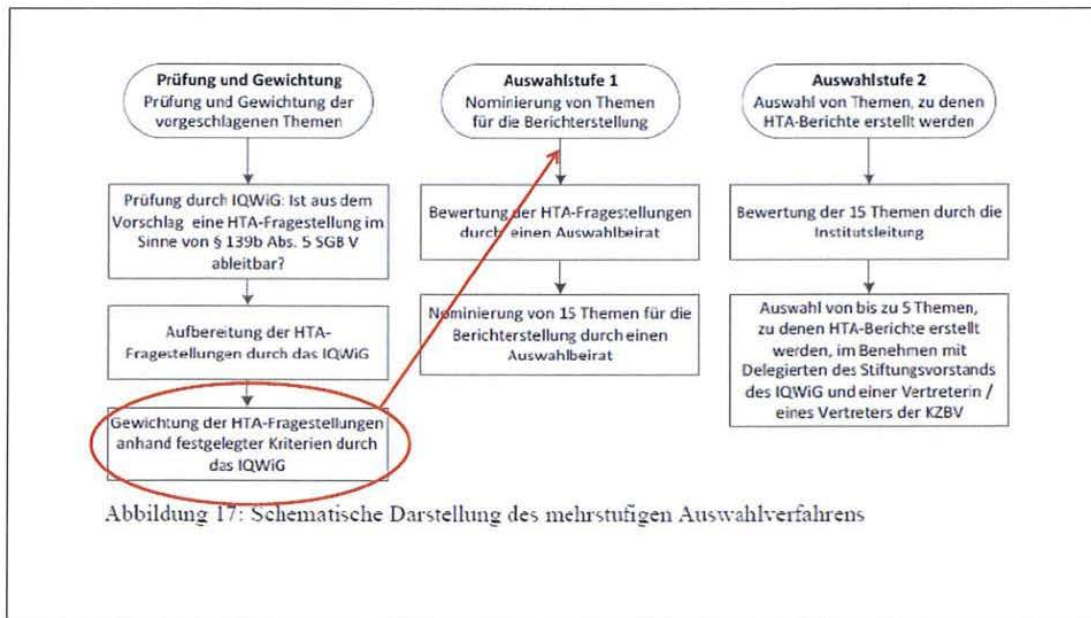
Prüfung und Gewichtung
Prüfung und Gewichtung der vorgeschlagenen Themen

Prüfung durch IQWiG: Ist aus dem Vorschlag eine HTA-Fragestellung im Sinne von § 139b Abs. 5 SGB V ableitbar?

Aufbereitung der HTA-Fragestellungen durch das IQWiG

Gewichtung der HTA-Fragestellungen anhand festgelegter Kriterien durch das IQWiG

Auswahlstufe 1
Nominierung von Themen für die Berichterstellung

Bewertung der HTA-Fragestellungen durch einen Auswahlbeirat

Nominierung von 15 Themen für die Berichterstellung durch einen Auswahlbeirat

Auswahlstufe 2
Auswahl von Themen, zu denen HTA-Berichte erstellt werden

Bewertung der 15 Themen durch die Institutsleitung

Auswahl von bis zu 5 Themen, zu denen HTA-Berichte erstellt werden, im Benehmen mit Delegierten des Stiftungsvorstands des IQWiG und einer Vertreterin / eines Vertreters der KZBV

Abbildung 17: Schematische Darstellung des mehrstufigen Auswahlverfahrens